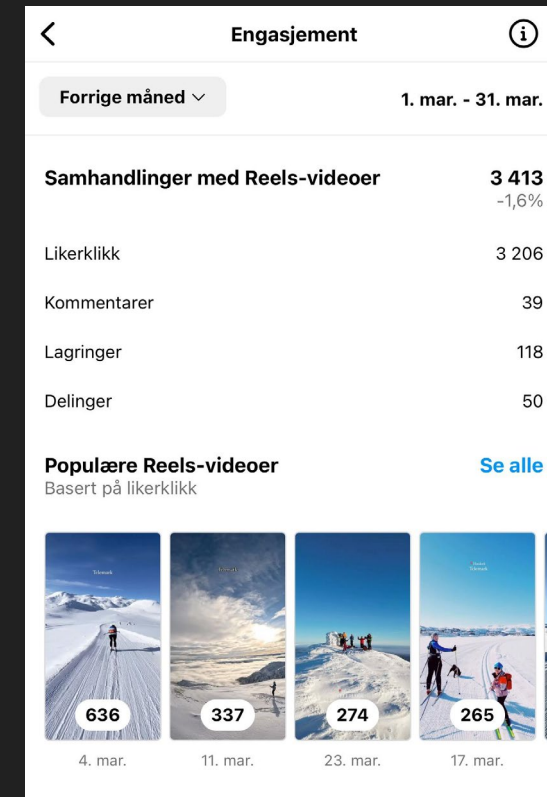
Engasjement

Forrige måned

1. mar. - 31. mar.

Samhandlinger med Reels-videoer 3 413
-1,6%

Likerklikk 3 206

Kommentarer 39

Lagringer 118

Delinger 50

Populære Reels-videoer
Basert på likerklikk

Se alle

Telemark

636

4. mar.

Telemark

337

11. mar.

274

23. mar.

Telemark

265

17. mar.